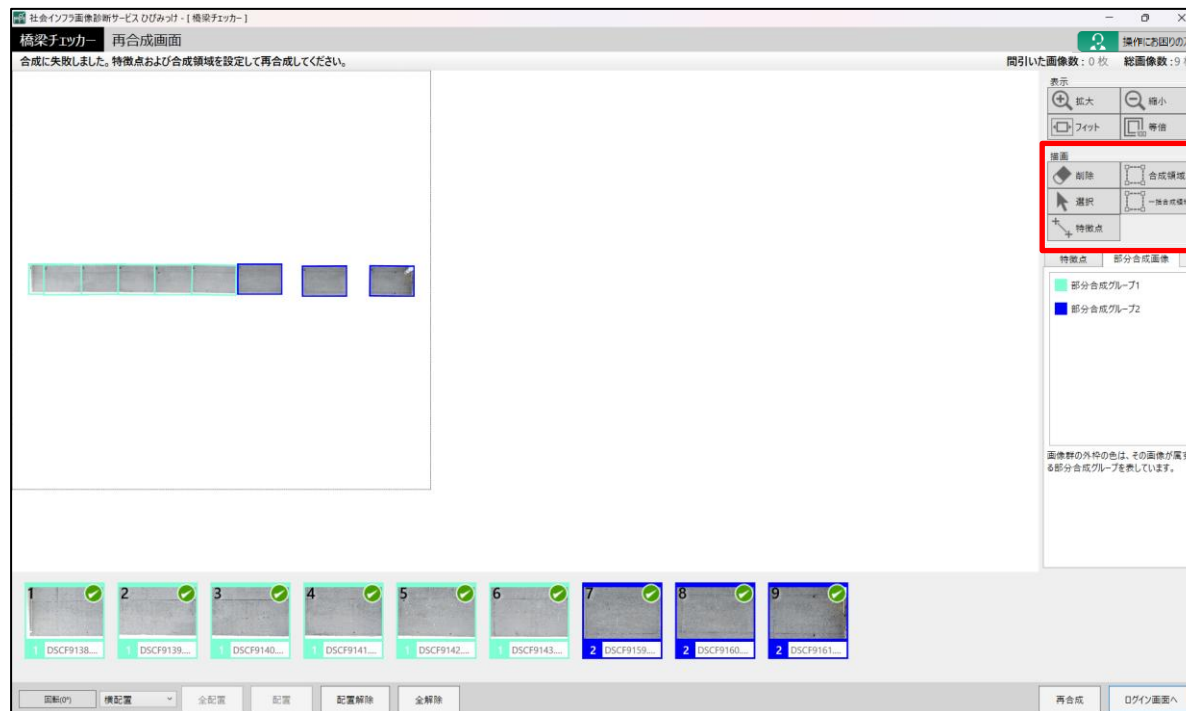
社会インフラ画像診断サービス ひびみっけ - [ 橋梁チェッカー ]

橋梁チェッカー 再合成画面

操作にお困りの

合成に失敗しました。特徴点および合成領域を設定して再合成してください。

間引いた画像数：0 枚 総画像数：9

表示

拡大

縮小

フィット

等倍

描画

削除

合成領域

選択

一独合成領

特徴点

特徴点

部分合成画像

部分合成グループ1

部分合成グループ2

画像群の外枠の色は、その画像が属する部分合成グループを表しています。

1 DSCF9138....

1 DSCF9139....

1 DSCF9140....

1 DSCF9141....

1 DSCF9142....

1 DSCF9143....

2 DSCF9159....

2 DSCF9160....

2 DSCF9161....

1 2 3 4 5 6 7 8 9

回転(0°)

横配置

全配置

配置

配置解除

全解除

再合成

ログイン画面へ